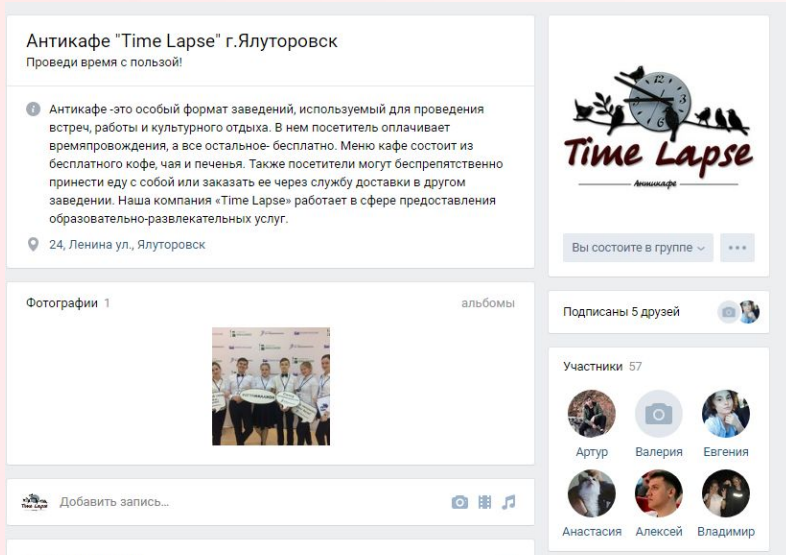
Антикафе "Time Lapse" г.Ялуторовск
Проведи время с пользой!

Антикафе -это особый формат заведений, используемый для проведения встреч, работы и культурного отдыха. В нем посетитель оплачивает времяпровождения, а все остальное- бесплатно. Меню кафе состоит из бесплатного кофе, чая и печенья. Также посетители могут беспрепятственно принести еду с собой или заказать ее через службу доставки в другом заведении. Наша компания «Time Lapse» работает в сфере предоставления образовательно-развлекательных услуг.

24, Ленина ул., Ялуторовск

Фотографии 1
альбомы

Добавить запись...

Time Lapse
Антикафе

Вы состоите в группе

Подписаны 5 друзей

Участники 57

Артур
Валерия
Евгения
Анастасия
Алексей
Владимир